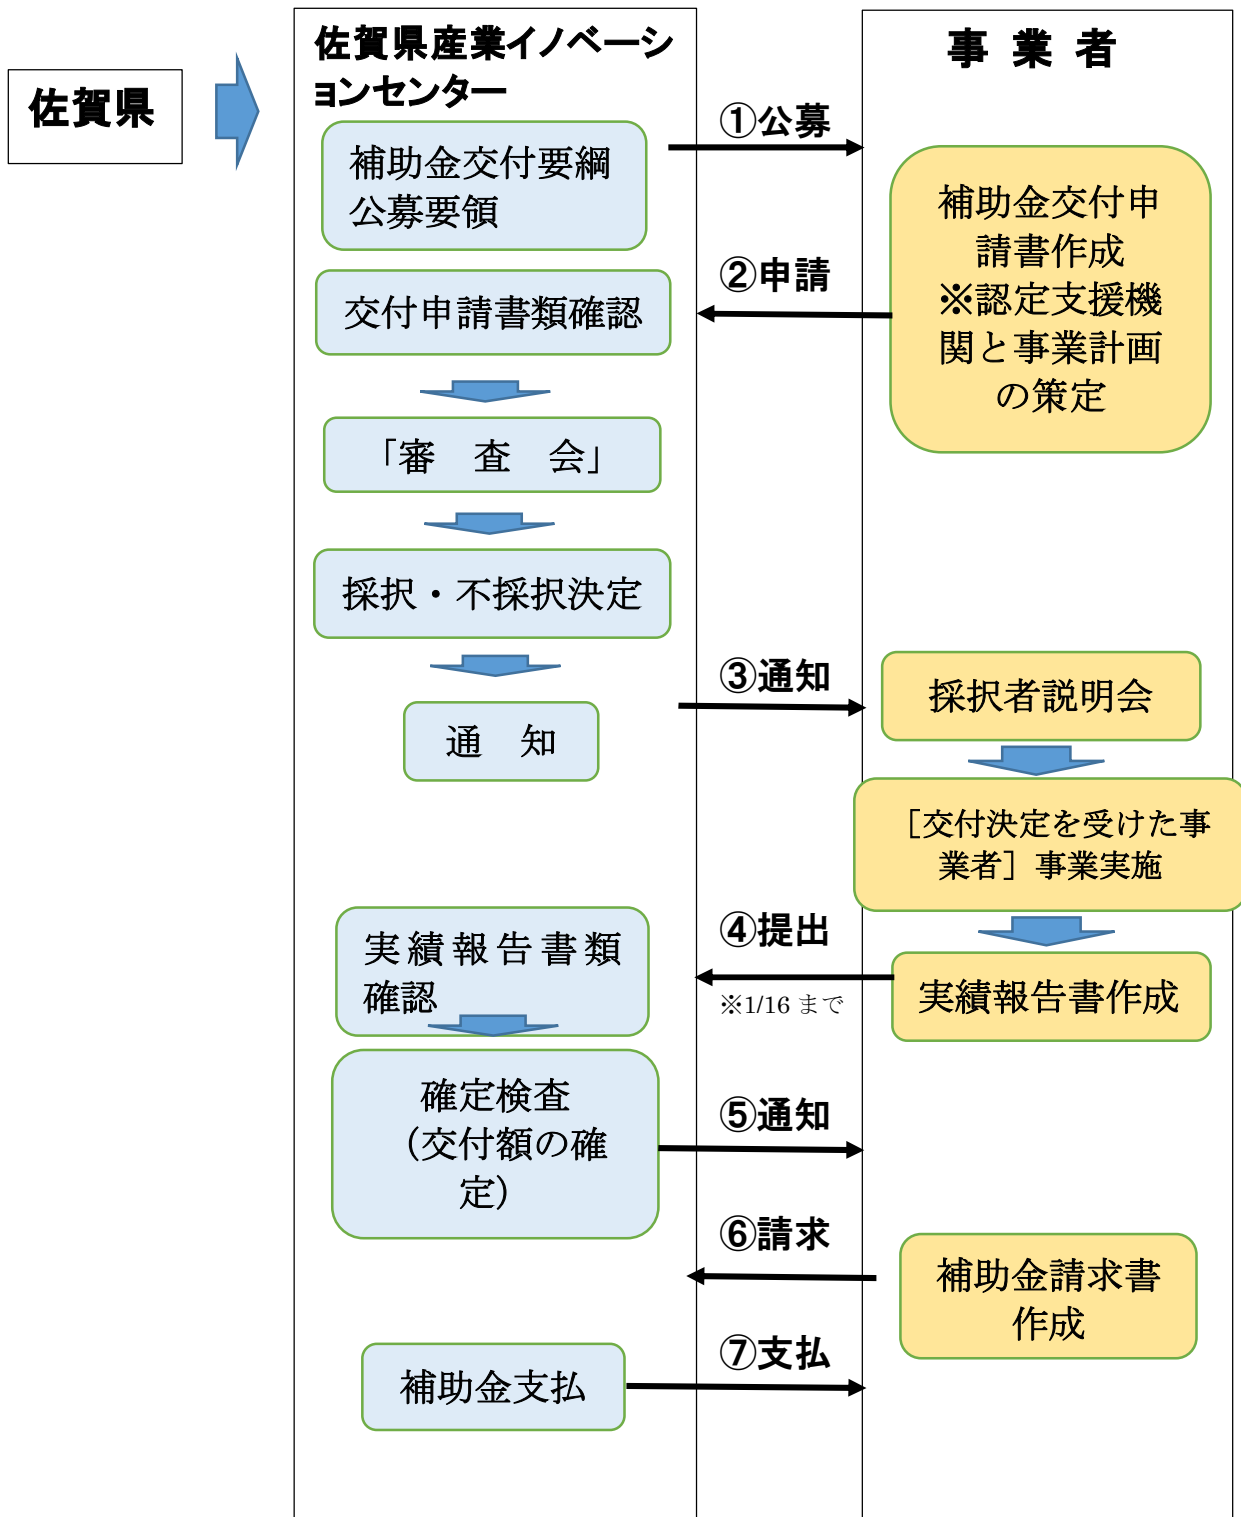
佐賀県

佐賀県産業イノベーションセンター

事 業 者

補助金交付要綱
公募要領

①公募

補助金交付申請書作成
※認定支援機関と事業計画の策定

②申請

交付申請書類確認

「審 査 会」

採択・不採択決定

③通知

通 知

採択者説明会

［交付決定を受けた事業者］事業実施

④提出

※1/16 まで

実績報告書類確認

実績報告書作成

確定検査
(交付額の確定)

⑤通知

⑥請求

補助金請求書作成

⑦支払

補助金支払